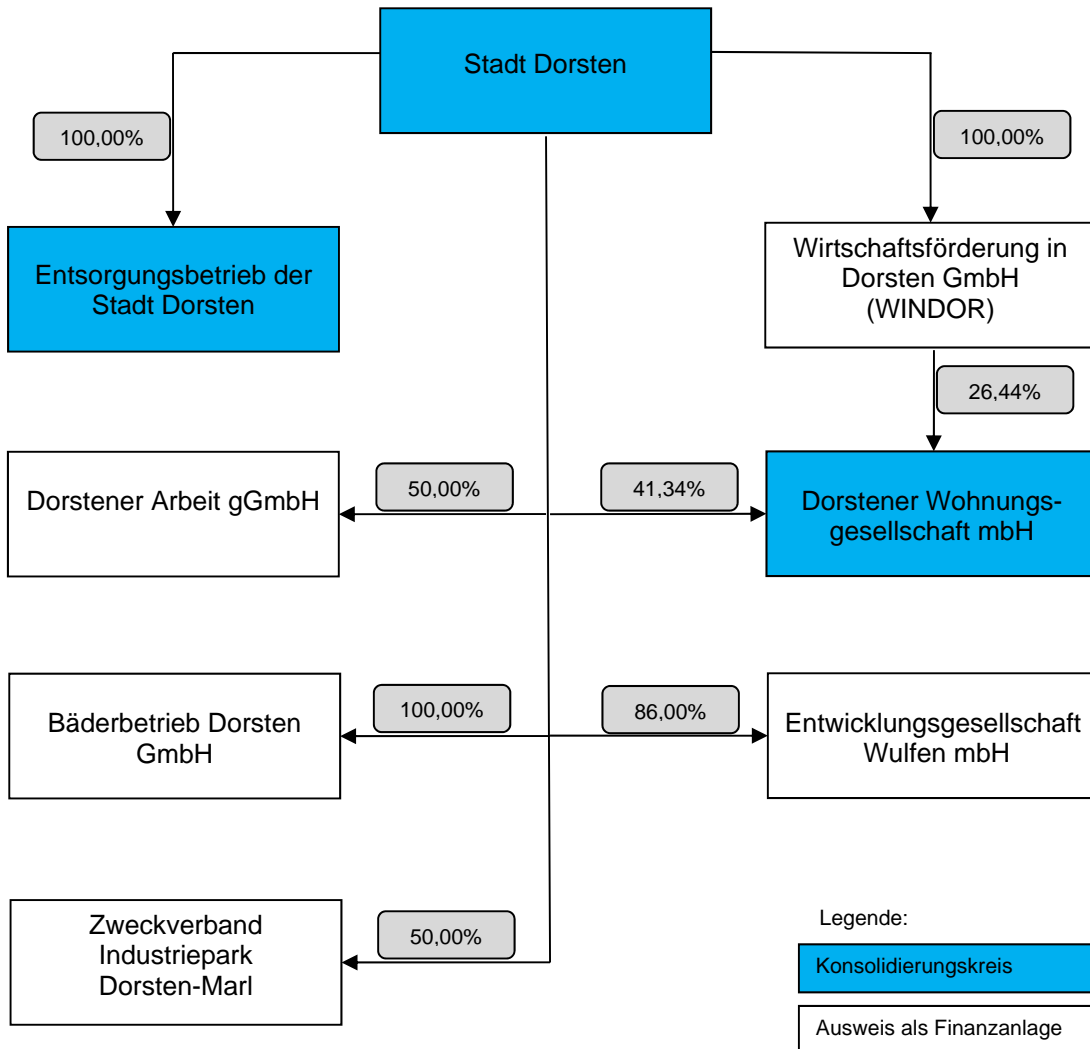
Stadt Dorsten

100,00%

100,00%

Entsorgungsbetrieb der Stadt Dorsten

Wirtschaftsförderung in Dorsten GmbH (WINDOR)

26,44%

Dorstener Arbeit gGmbH

50,00%

41,34%

Dorstener Wohnungsgesellschaft mbH

Bäderbetrieb Dorsten GmbH

100,00%

86,00%

Entwicklungsgesellschaft Wulfen mbH

Zweckverband Industriepark Dorsten-Marl

50,00%

Legende:

Konsolidierungskreis

Ausweis als Finanzanlage